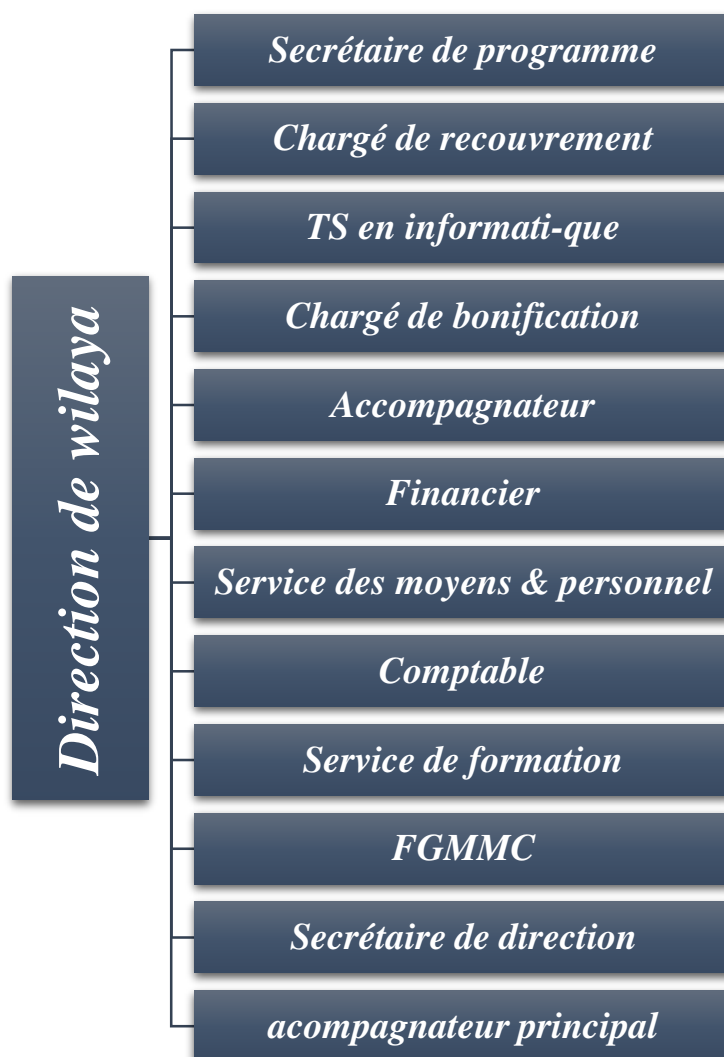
Direction de wilaya

Secrétaire de programme

Chargé de recouvrement

TS en informati-que

Chargé de bonification

Accompagnateur

Financier

Service des moyens & personnel

Comptable

Service de formation

FGMMC

Secrétaire de direction

acompagnateur principal